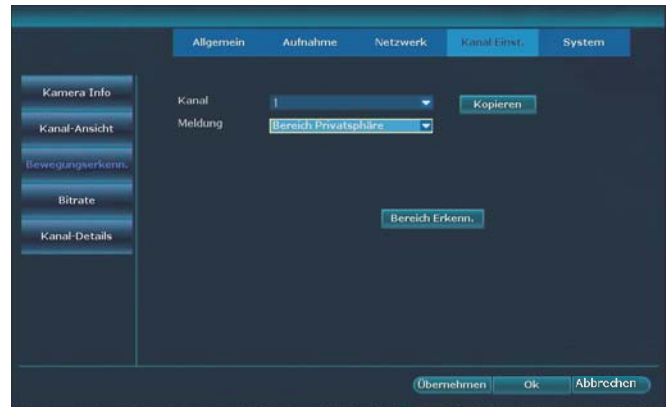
Allgemein Aufnahme Netzwerk Kanal Einst. System

Kamera Info
Kanal-Ansicht
Bewegungserkenn.
Bitrate
Kanal-Details

Kanal 1
Kopieren
Meldung Bereich Privatsphäre

Bereich Erkenn.

Übernehmen Ok Abbrechen